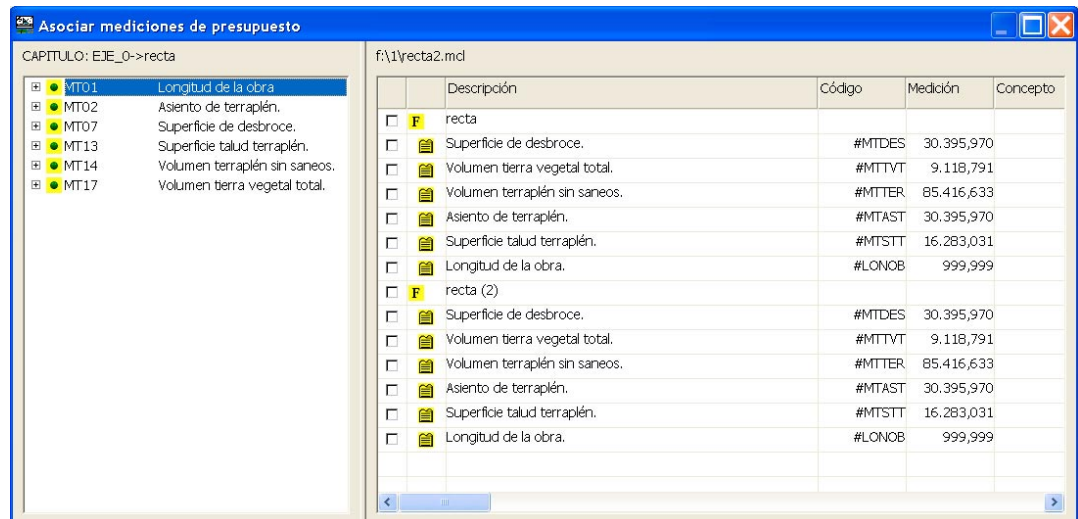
Asociar mediciones de presupuesto

CAPITULO: EJE_0->recta

MT01 Longitud de la obra
MT02 Asiento de terraplén.
MT07 Superficie de desbroce.
MT13 Superficie talud terraplén.
MT14 Volumen terraplén sin saneos.
MT17 Volumen tierra vegetal total.

f:\1\recta2.mcl

| | | Descripción | Código | Medición | Concepto |
|---|---|---|---|---|---|
| | F | recta | | | |
| | | Superficie de desbroce. | #MTDES | 30.395,970 | |
| | | Volumen tierra vegetal total. | #MTTVT | 9.118,791 | |
| | | Volumen terraplén sin saneos. | #MTTER | 85.416,633 | |
| | | Asiento de terraplén. | #MTAST | 30.395,970 | |
| | | Superficie talud terraplén. | #MTSTT | 16.283,031 | |
| | | Longitud de la obra. | #LONOB | 999,999 | |
| | F | recta (2) | | | |
| | | Superficie de desbroce. | #MTDES | 30.395,970 | |
| | | Volumen tierra vegetal total. | #MTTVT | 9.118,791 | |
| | | Volumen terraplén sin saneos. | #MTTER | 85.416,633 | |
| | | Asiento de terraplén. | #MTAST | 30.395,970 | |
| | | Superficie talud terraplén. | #MTSTT | 16.283,031 | |
| | | Longitud de la obra. | #LONOB | 999,999 | |